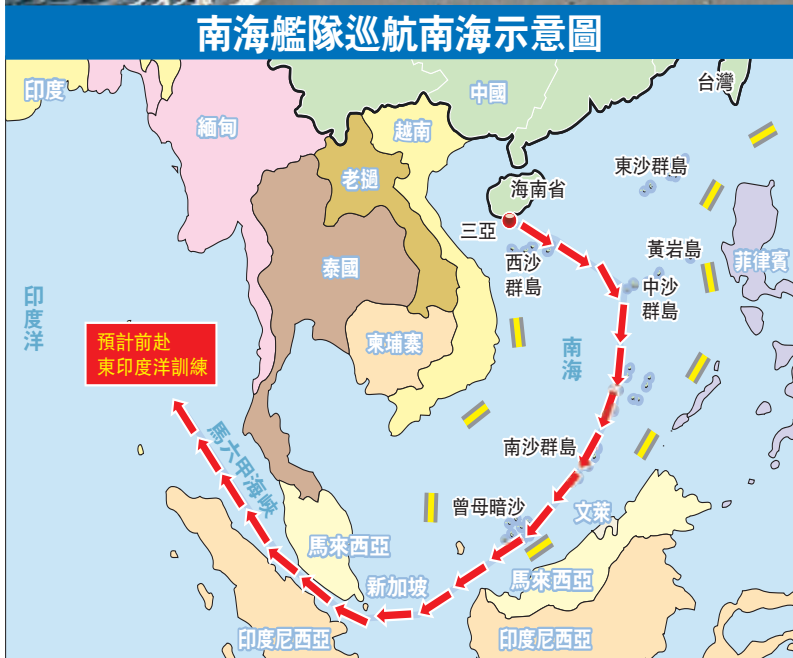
南海艦隊巡航南海示意圖

印度
中國
台灣
緬甸
越南
老撾
海南省
東沙群島
三亞
西沙群島
黃岩島
中沙群島
菲律賓
泰國
印度洋
柬埔寨
南海
預計前赴東印度洋訓練
南沙群島
馬六甲海峽
曾母暗沙
文萊
馬來西亞
新加坡
馬來西亞
印度尼西亞
印度尼西亞